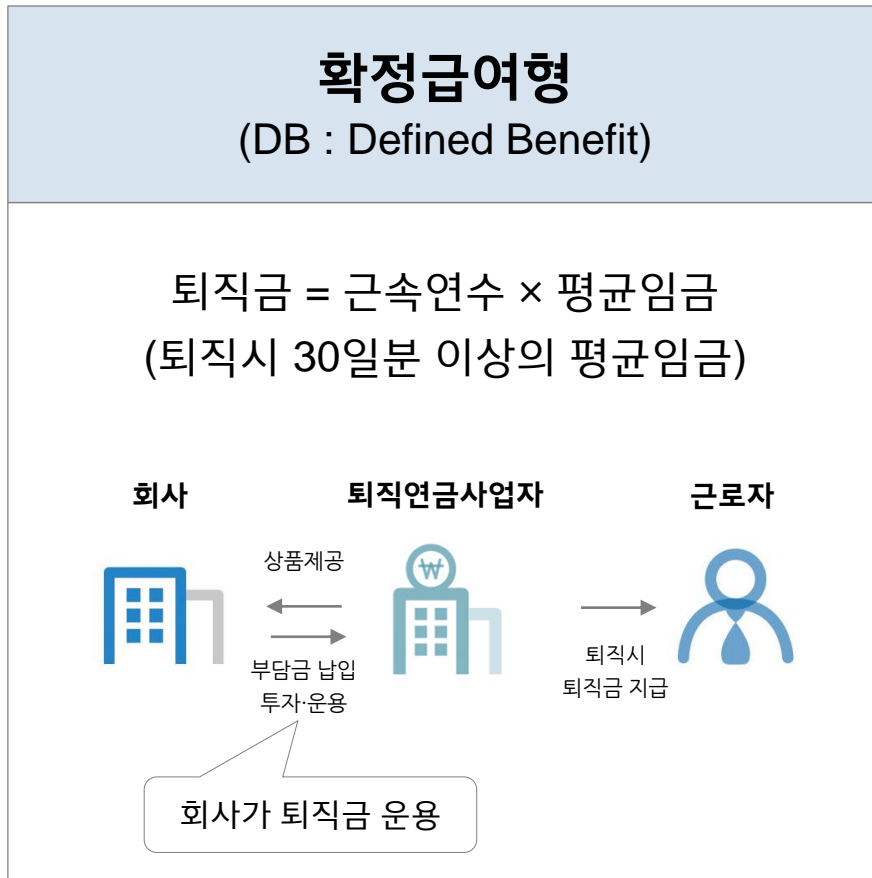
확정급여형
(DB : Defined Benefit)

퇴직금 = 근속연수 × 평균임금
(퇴직시 30일분 이상의 평균임금)

회사

퇴직연금사업자

근로자

상품제공

₩

부담금 납입
투자·운용

퇴직시
퇴직금 지급

회사가 퇴직금 운용